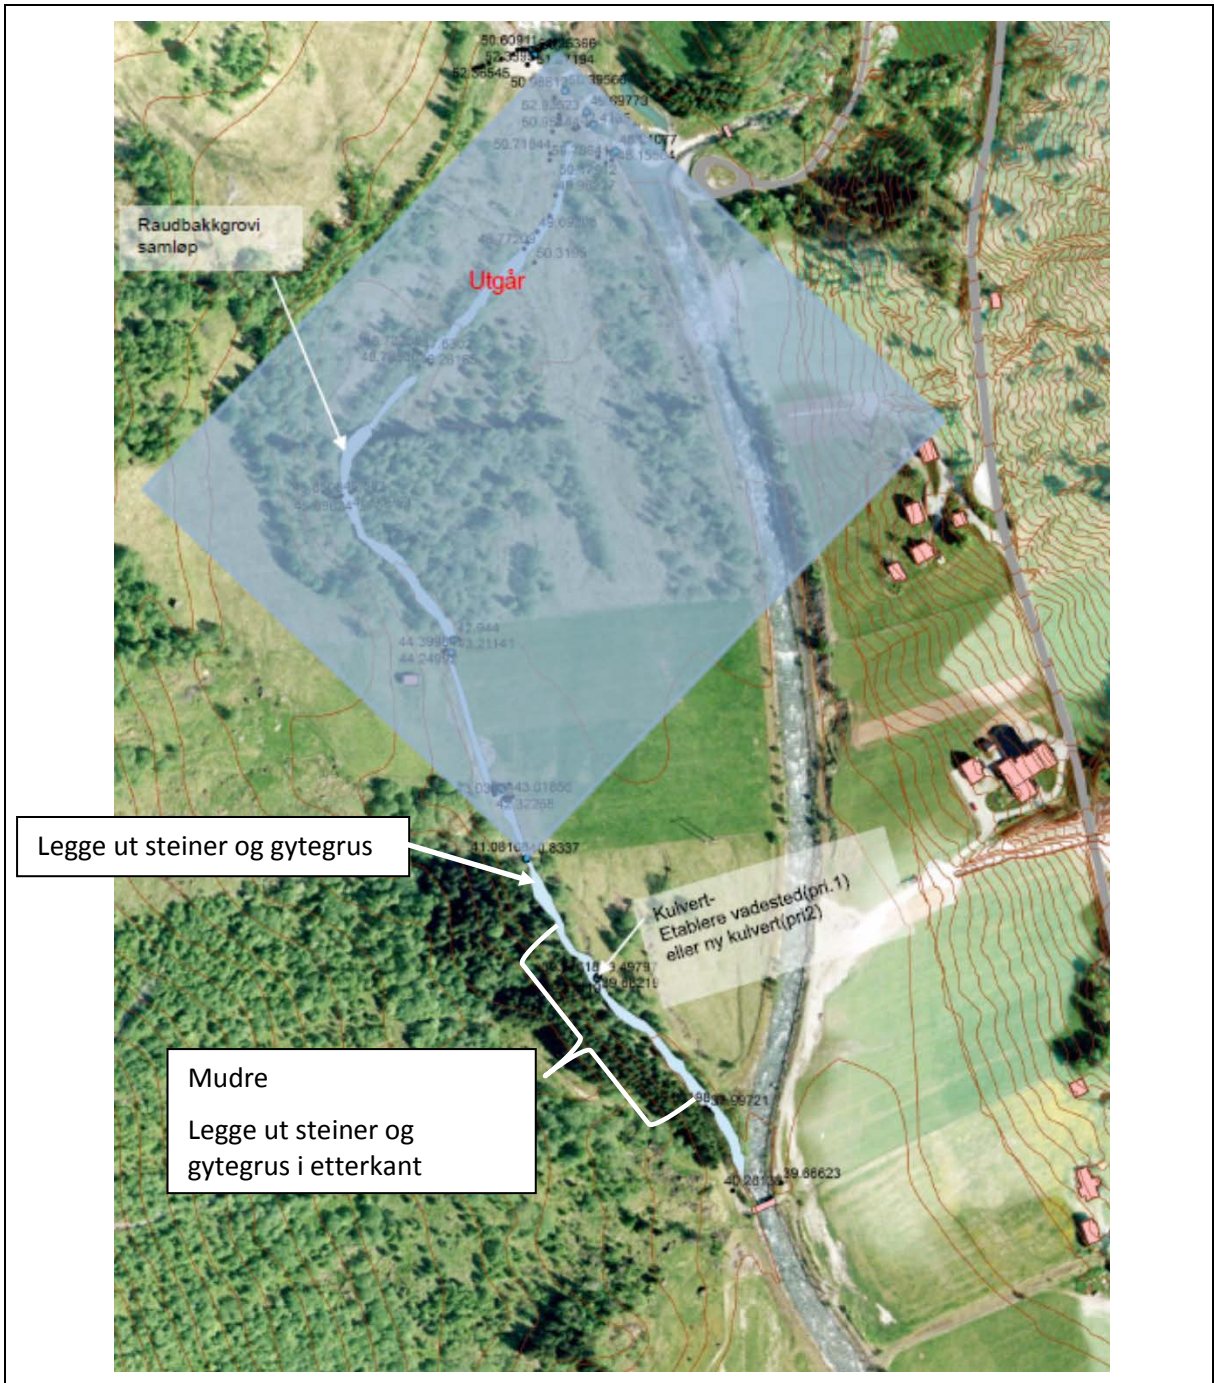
Raudbakkgrovi samløp

Utgår

Legge ut steiner og gytegrus

Kulvert- Etablere vadested(pri.1) eller ny kulvert(pri2)

Mudre

Legge ut steiner og gytegrus i etterkant

50.60911
52.36545
48.69773
50.71844
48.15
49.69
48.7729
50.3185
42.944
44.3996
43.21141
44.2499
43.01856
43.32265
41.0816
40.8337
39.66219
39.99721
40.2813
39.86623